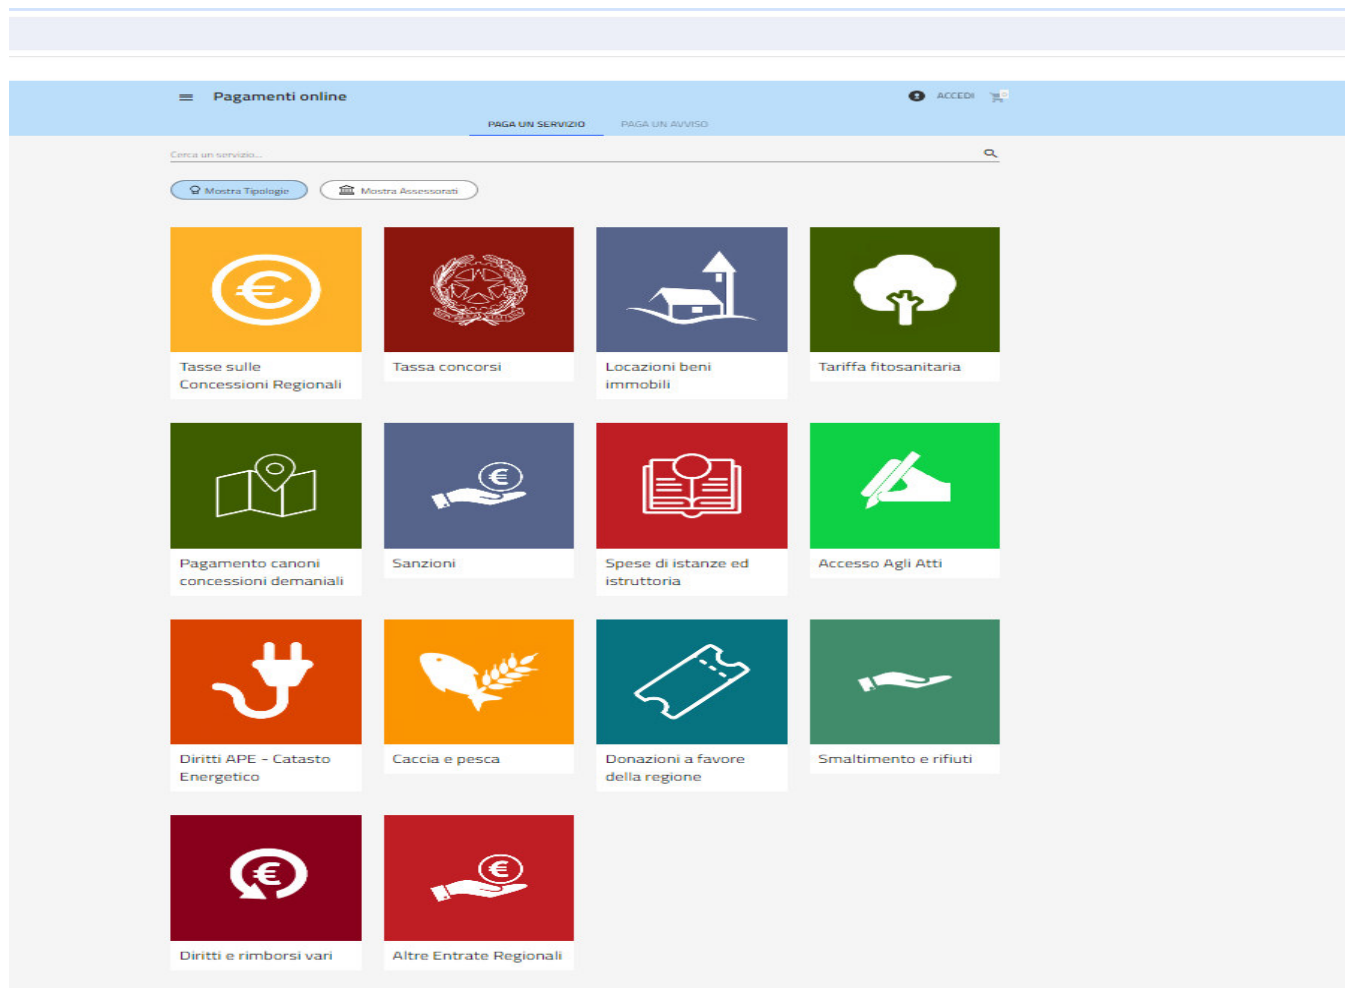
Pagamenti online

ACCEDI

PAGA UN SERVIZIO

PAGA UN AVVISO

Cerca un servizio...

Mostra Tipologie

Mostra Assessorati

Tasse sulle Concessioni Regionali

Tassa concorsi

Locazioni beni immobili

Tariffa fitosanitaria

Pagamento canoni concessioni demaniali

Sanzioni

Spese di istanze ed istruttoria

Accesso Agli Atti

Diritti APE - Catasto Energetico

Caccia e pesca

Donazioni a favore della regione

Smaltimento e rifiuti

Diritti e rimborsi vari

Altre Entrate Regionali